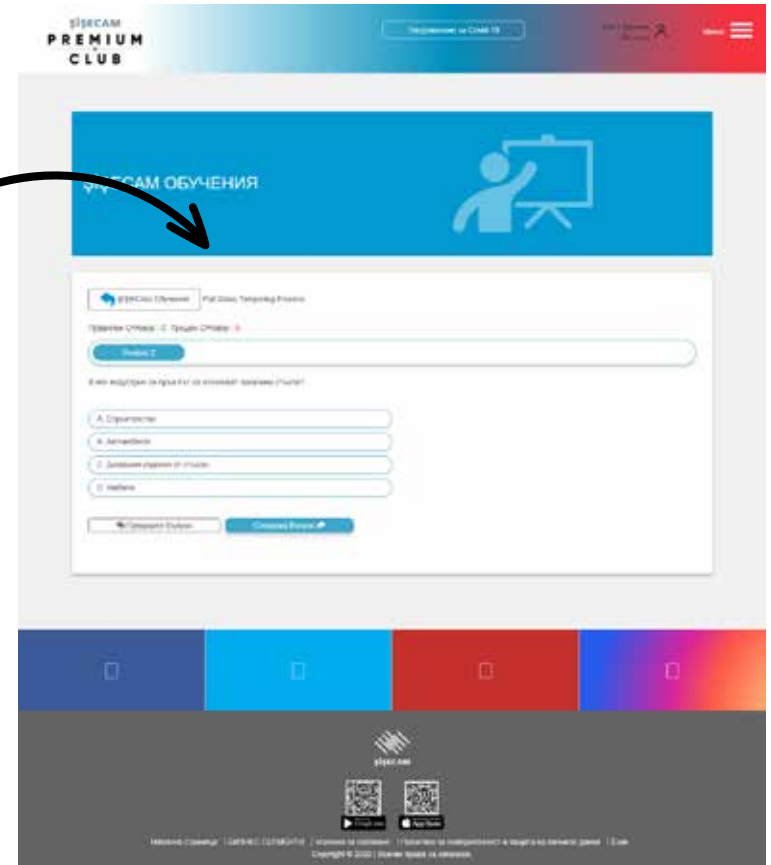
şişecam
PREMIUM
CLUB

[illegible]

Меню

ŞİŞECAM ОБУЧЕНИЯ

ŞİŞECAM Обучения | Flat Glass Tempering Process

Правилни Отговори : 0 | Грешни Отговори : 0

Въпрос 2

В кои индустрии се прилага процесът на каляване на стъкло?

A. Строителство
B. Автомобилен
C. Домашни изделия от стъкло
D. Мебели

Предишен Въпрос | Следващ Въпрос

şişecam

Google Play | App Store

Начална Страница | БИЗНЕС СЕГМЕНТИ | Условия за ползване | Политика за поверителност и защита на личните данни | Език
Copyright © 2022 | Всички права са запазени.